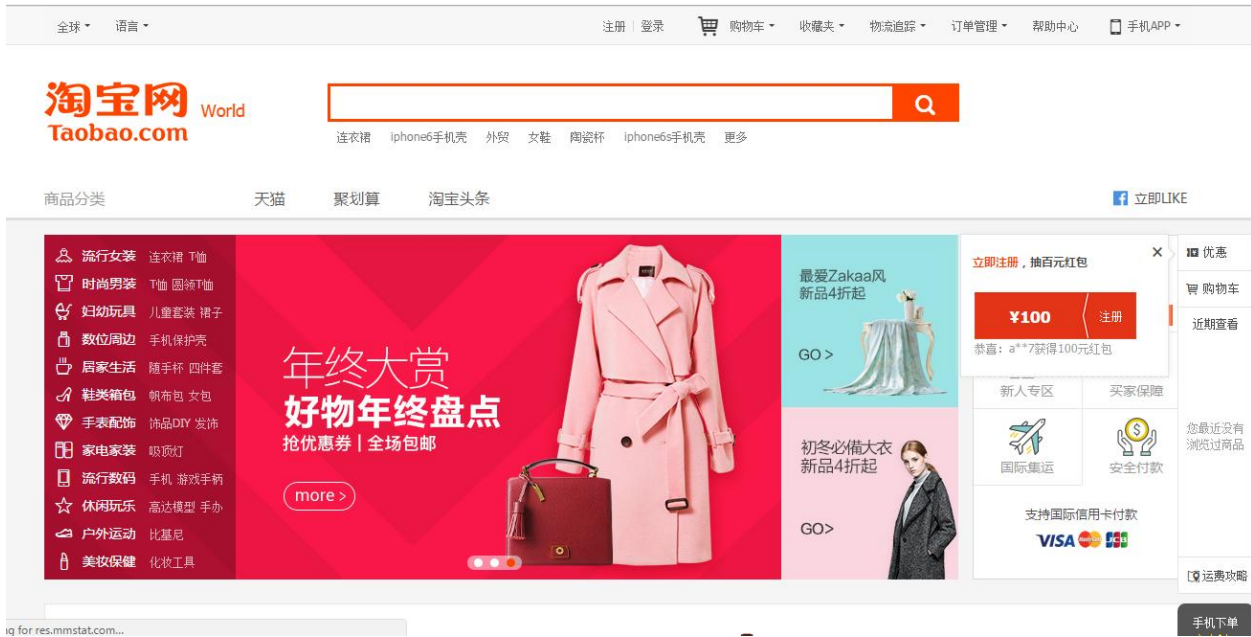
全球 ▾ 语言 ▾

注册 | 登录 购物车 ▾ 收藏夹 ▾ 物流追踪 ▾ 订单管理 ▾ 帮助中心 手机APP ▾

淘宝网 World
Taobao.com

连衣裙 iphone6手机壳 外贸 女鞋 陶瓷杯 iphone6s手机壳 更多

商品分类 天猫 聚划算 淘宝头条

立即LIKE

流行女装 连衣裙 T恤
时尚男装 T恤 圆领T恤
妇幼玩具 儿童套装 裙子
数位周边 手机保护壳
居家生活 随手杯 四件套
鞋类箱包 帆布包 女包
手表配饰 饰品DIY 发饰
家电家装 吸顶灯
流行数码 手机 游戏手柄
休闲玩乐 高达模型 手办
户外运动 比基尼
美妆保健 化妆工具

年终大赏
好物年终盘点
抢优惠券 | 全场包邮
more >

最爱Zakaa风
新品4折起
GO >

初冬必備大衣
新品4折起
GO>

立即注册，抽百元红包
¥100 注册
恭喜：a**7获得100元红包

新人专区 买家保障
国际集运 安全付款
支持国际信用卡付款
VISA

优惠
购物车
近期查看
您最近没有浏览过商品
运费攻略
手机下单

ng for res.mmstat.com...